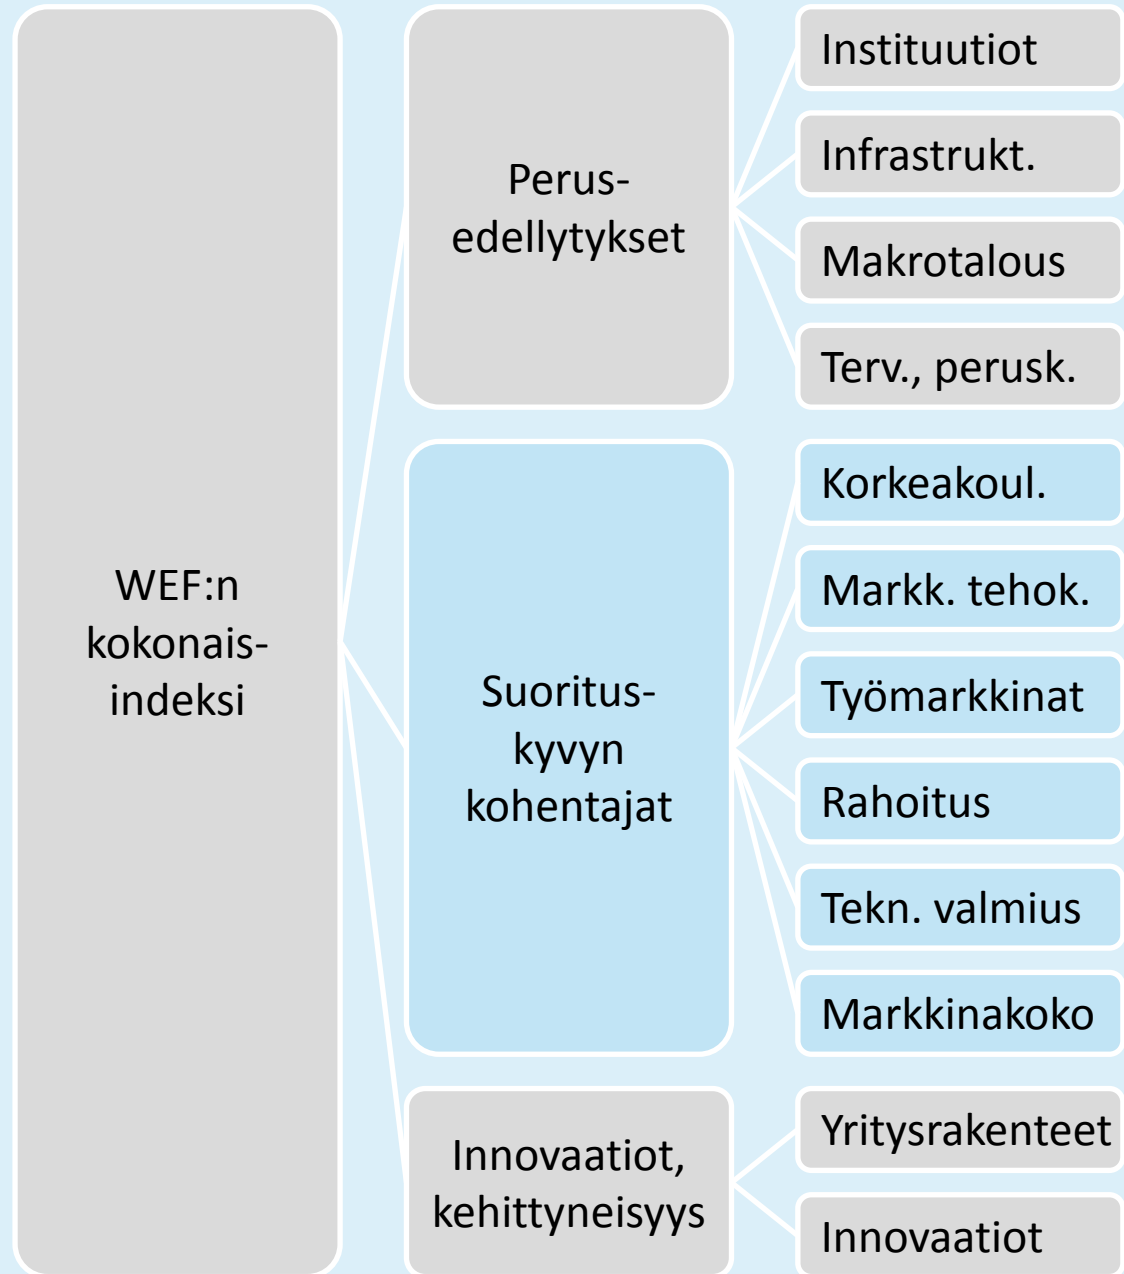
WEF:n kokonais-indeksi

Perus-edellytykset

Instituutiot

Infrastrukt.

Makrotalous

Terv., perusk.

Suoritus-kyvyn kohentajat

Korkeakoul.

Markk. tehok.

Työmarkkinat

Rahoitus

Tekn. valmius

Markkinakoko

Innovaatiot, kehittyneisyys

Yritysrakenteet

Innovaatiot